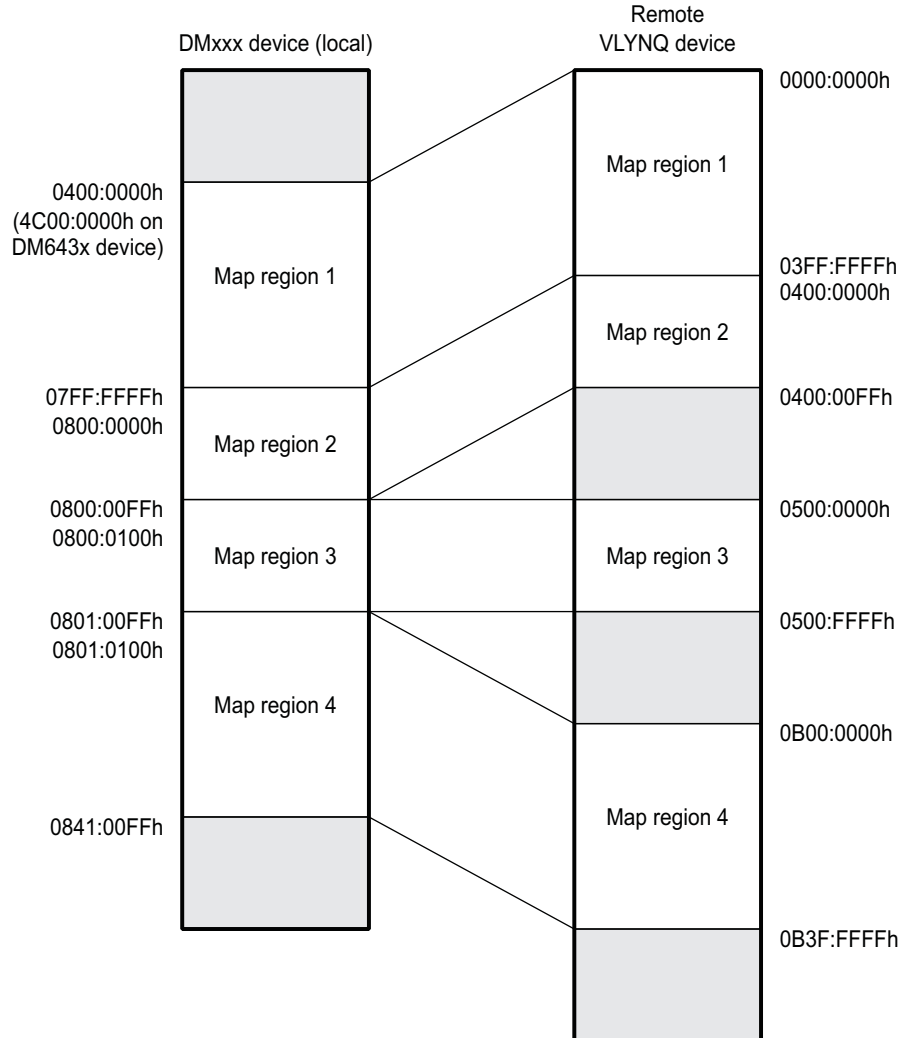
DMxxx device (local)

Remote VLYNQ device

0000:0000h

0400:0000h (4C00:0000h on DM643x device)

Map region 1

Map region 1

03FF:FFFFh
0400:0000h

Map region 2

07FF:FFFFh
0800:0000h

Map region 2

0400:00FFh

0800:00FFh
0800:0100h

Map region 3

0500:0000h

Map region 3

0801:00FFh
0801:0100h

0500:FFFFh

Map region 4

0B00:0000h

0841:00FFh

Map region 4

0B3F:FFFFh